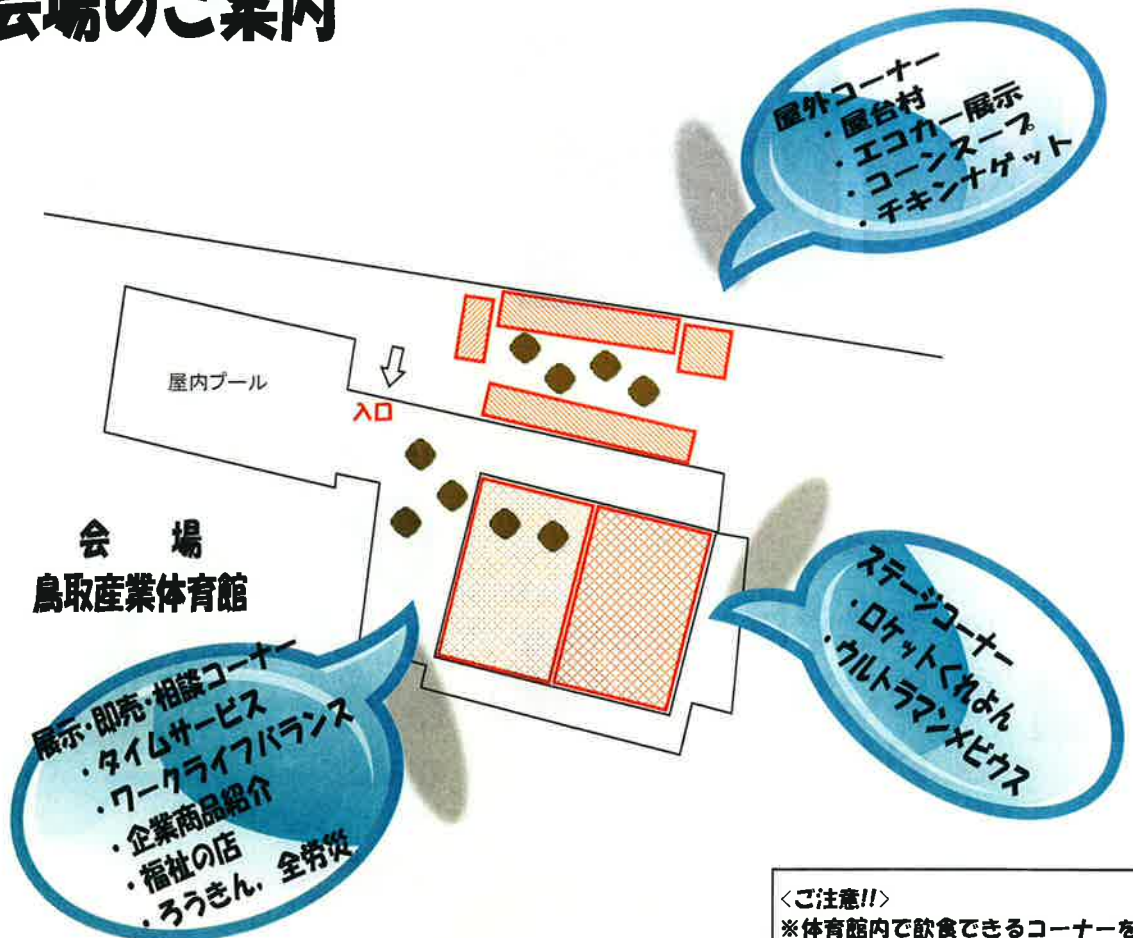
会場のご案内

屋外コーナー
・屋台村
・エコカー展示
・コーンスープ
・チキンナゲット

屋内プール

入口

会　場
鳥取産業体育館

ステージコーナー
・ロケットくれよん
・ウルトラマンメビウス

展示・即売・相談コーナー
・タイムサービス
・ワークライフバランス
・企業商品紹介
・福祉の店
・ろうきん，全労災

＜ご注意!!＞
※体育館内で飲食できるコーナーを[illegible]